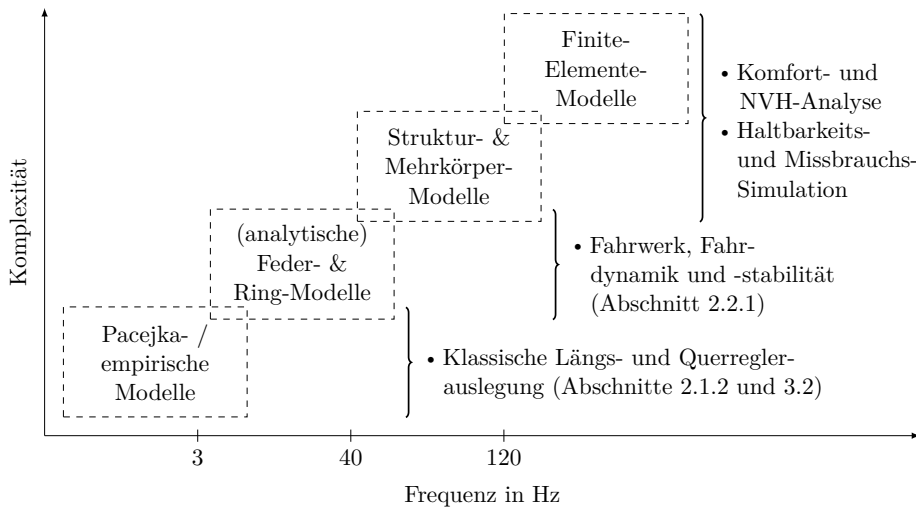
Komplexität

Finite-Elemente-Modelle

• Komfort- und NVH-Analyse
• Haltbarkeits- und Missbrauchs-Simulation

Struktur- & Mehrkörper-Modelle

• Fahrwerk, Fahrdynamik und -stabilität (Abschnitt 2.2.1)

(analytische) Feder- & Ring-Modelle

Pacejka- / empirische Modelle

• Klassische Längs- und Querreglerauslegung (Abschnitte 2.1.2 und 3.2)

3
40
120

Frequenz in Hz